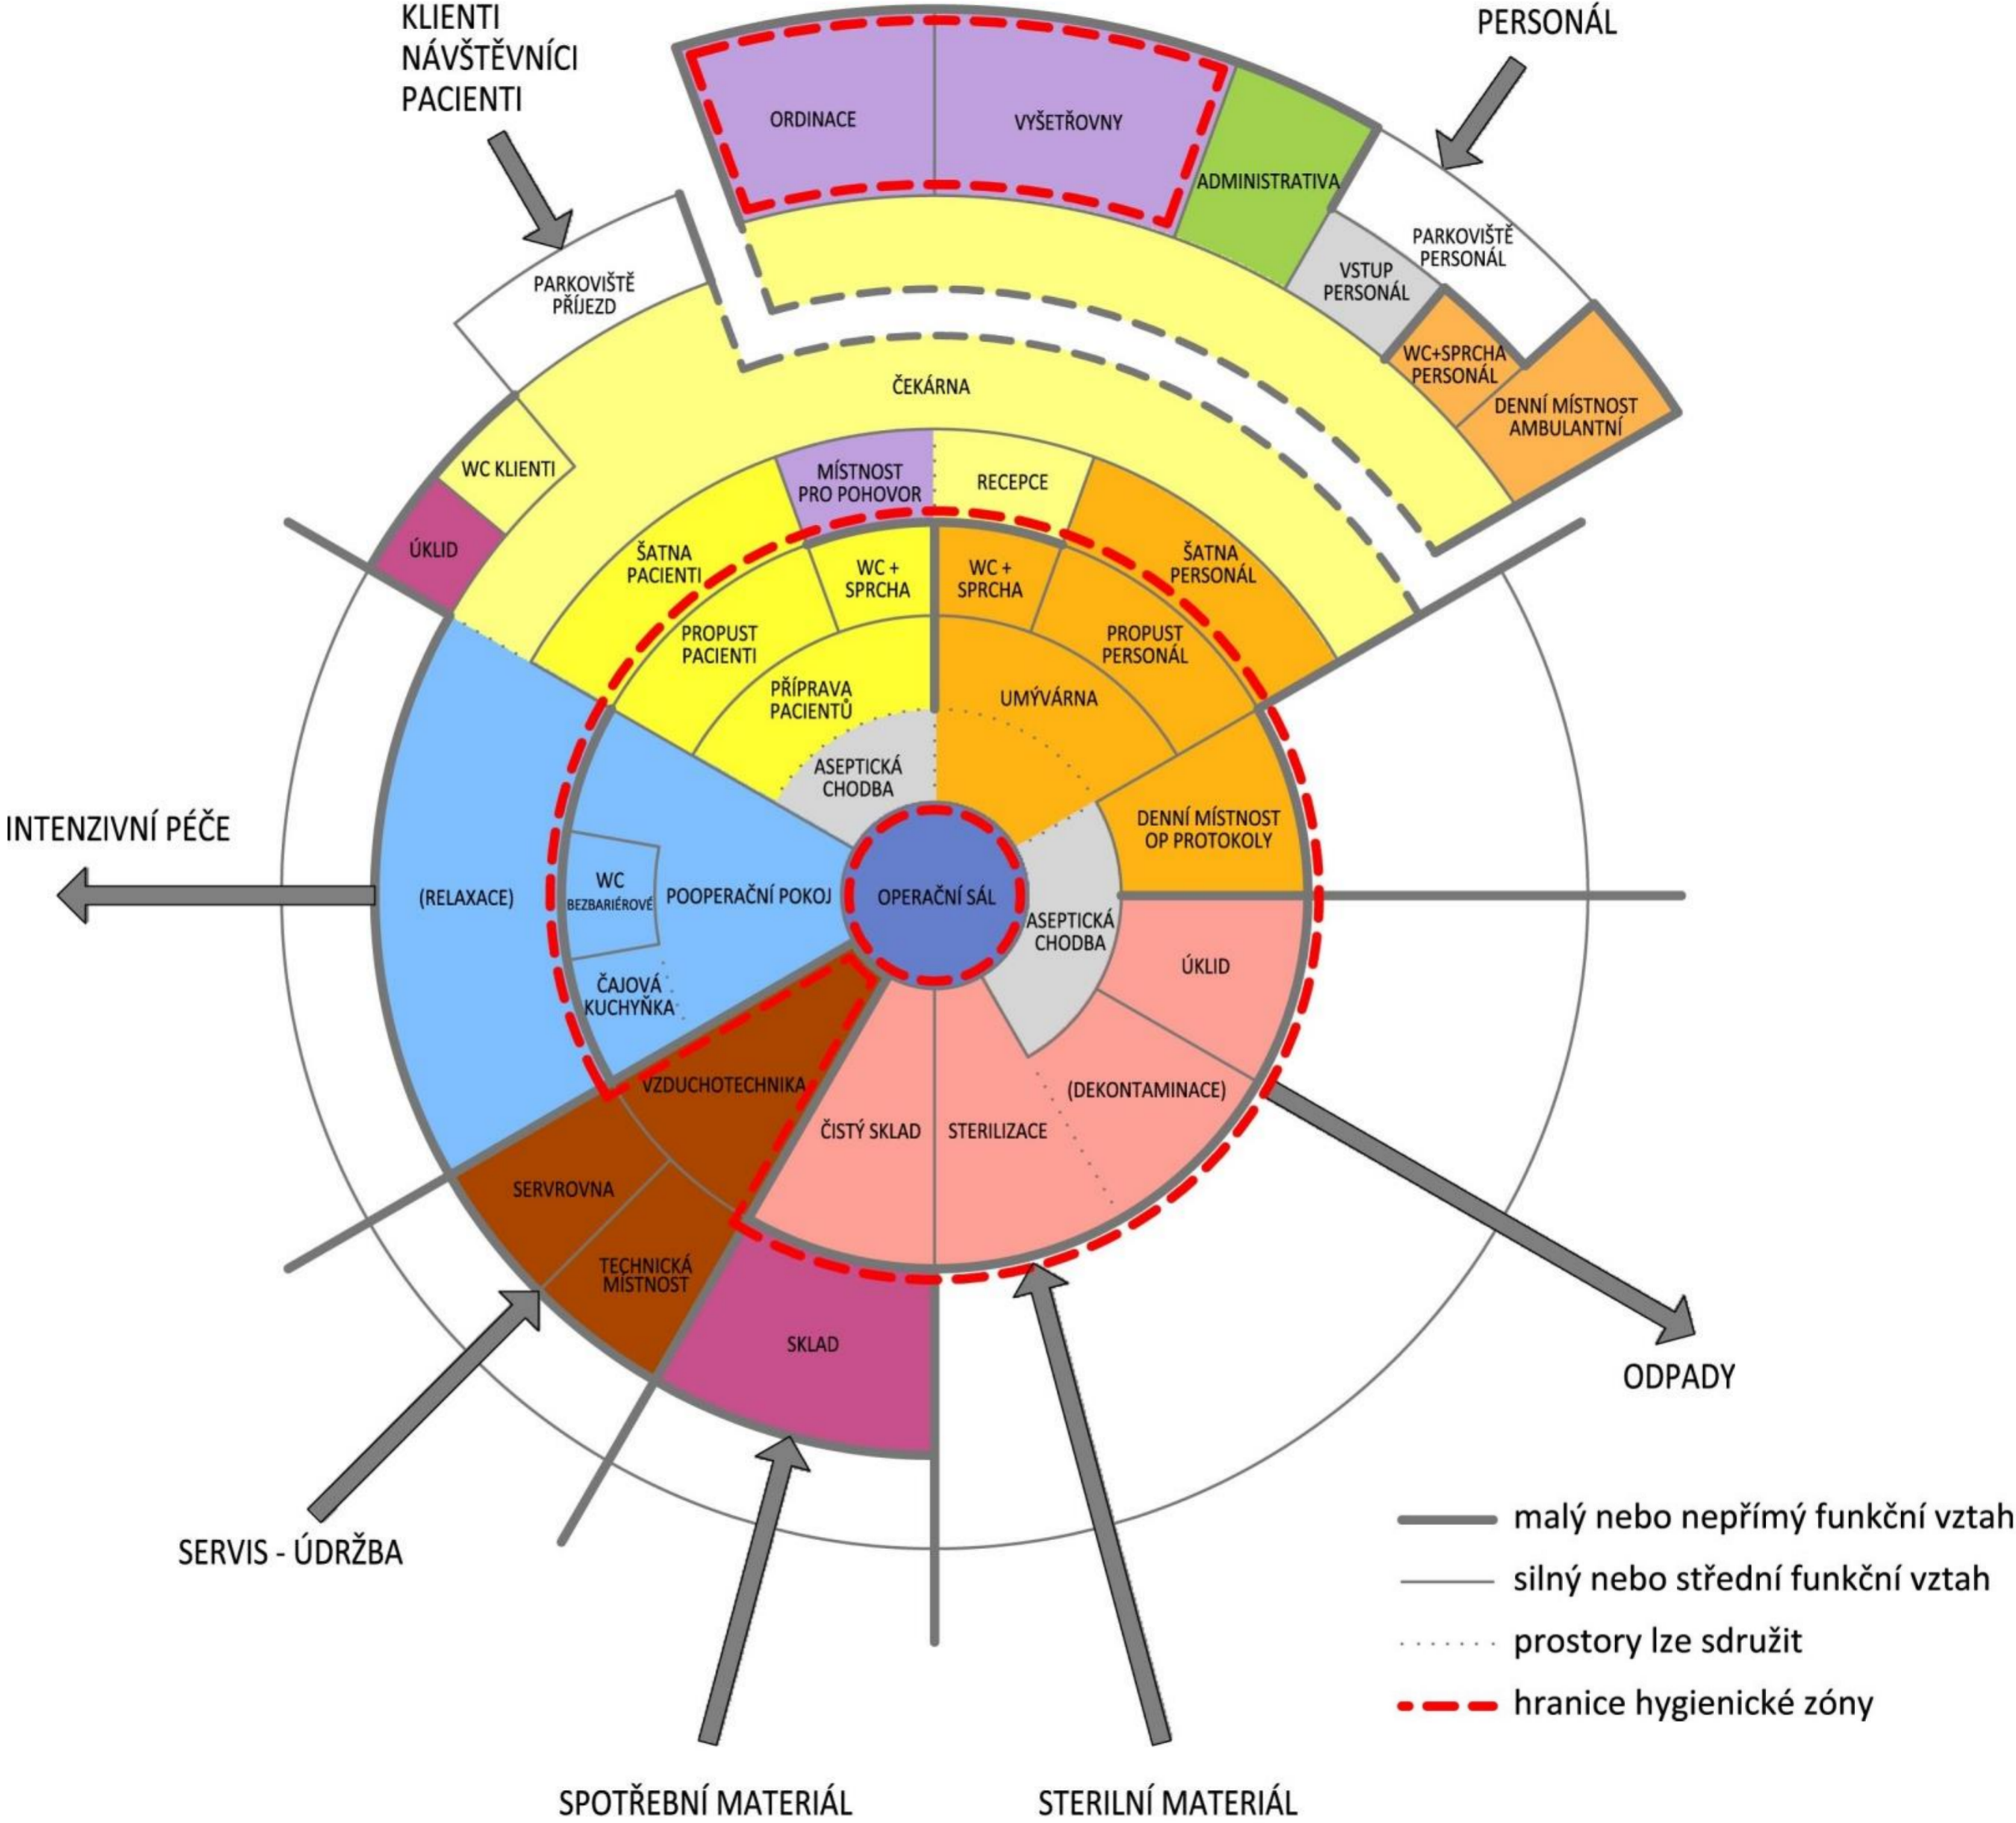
KLIENTI
NÁVŠTĚVNÍCI
PACIENTI

PERSONÁL

ORDINACE

VYŠETŘOVNY

ADMINISTRATIVA

PARKOVIŠTĚ PERSONÁL

VSTUP PERSONÁL

WC+SPRCHA PERSONÁL

DENNÍ MÍSTNOST AMBULANTNÍ

PARKOVIŠTĚ PŘÍJEZD

ČEKÁRNA

WC KLIENTI

ÚKLID

MÍSTNOST PRO POHOVOR

RECEPCE

ŠATNA PACIENTI

WC + SPRCHA

WC + SPRCHA

ŠATNA PERSONÁL

PROPUST PACIENTI

PROPUST PERSONÁL

PŘÍPRAVA PACIENTŮ

UMÝVÁRNA

ASEPTICKÁ CHODBA

DENNÍ MÍSTNOST OP PROTOKOLY

INTENZIVNÍ PÉČE

(RELAXACE)

WC BEZBARIÉROVÉ

POOPERAČNÍ POKOJ

OPERAČNÍ SÁL

ASEPTICKÁ CHODBA

ÚKLID

ČAJOVÁ KUCHYŇKA

VZDUCHOTECHNIKA

(DEKONTAMINACE)

ČISTÝ SKLAD

STERILIZACE

SERVROVNA

TECHNICKÁ MÍSTNOST

SKLAD

ODPADY

SERVIS - ÚDRŽBA

malý nebo nepřímý funkční vztah
silný nebo střední funkční vztah
prostory lze sdružit
hranice hygienické zóny

SPOTŘEBNÍ MATERIÁL

STERILNÍ MATERIÁL